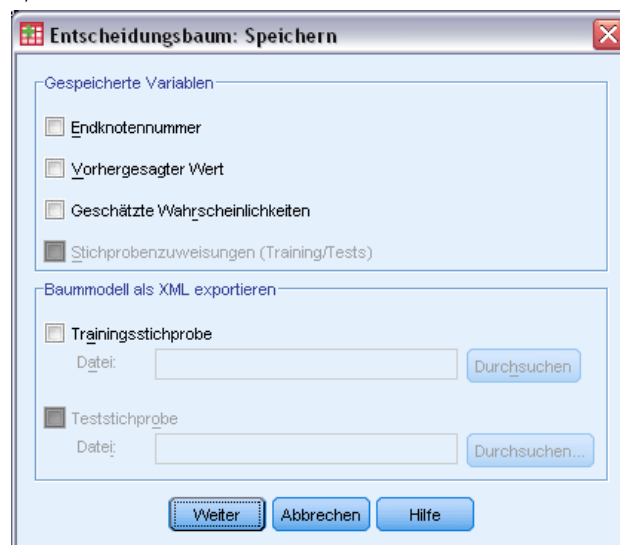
Entscheidungsbaum: Speichern

Gespeicherte Variablen

Endknotennummer

Vorhergesagter Wert

Geschätzte Wahrscheinlichkeiten

Stichprobenzuweisungen (Training/Tests)

Baummodell als XML exportieren

Trainingsstichprobe

Datei:

Durchsuchen

Teststichprobe

Datei:

Durchsuchen...

Weiter

Abbrechen

Hilfe